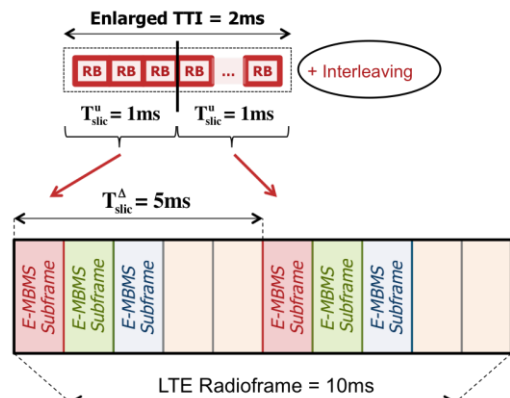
Enlarged TTI = 2ms

RB RB RB RB ... RB

+ Interleaving

$T^{u}_{slic} = 1ms$ $T^{u}_{slic} = 1ms$

$T^{\Delta}_{slic} = 5ms$

E-MBMS Subframe E-MBMS Subframe E-MBMS Subframe E-MBMS Subframe E-MBMS Subframe E-MBMS Subframe

LTE Radioframe = 10ms